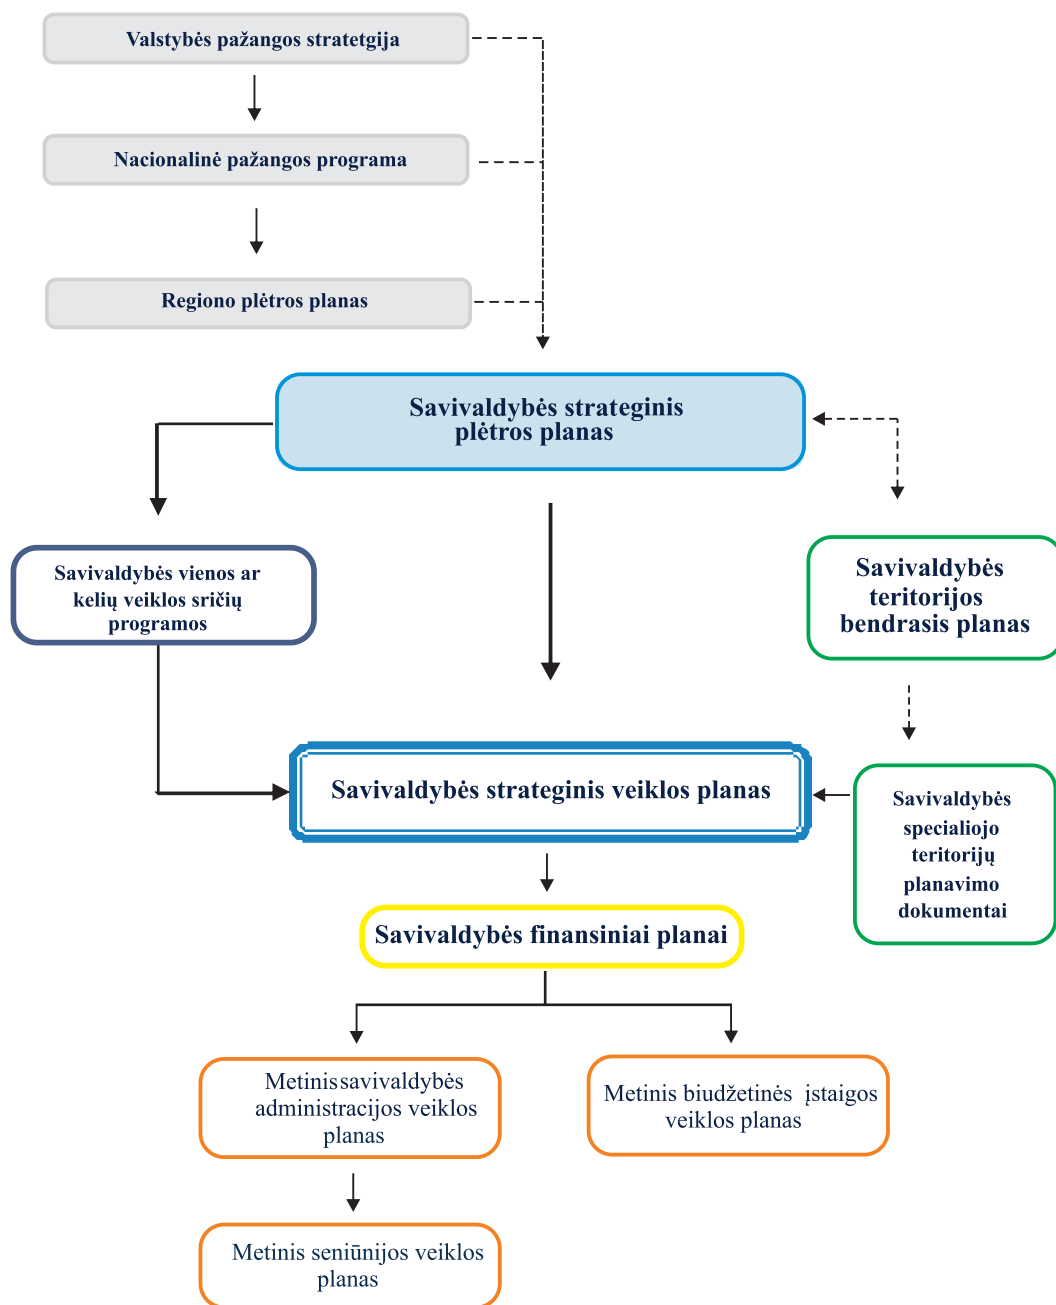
Valstybės pažangos stratetgija

Nacionalinė pažangos programa

Regiono plėtros planas

Savivaldybės strateginis plėtros planas

Savivaldybės vienos ar kelių veiklos sričių programos

Savivaldybės teritorijos bendrasis planas

Savivaldybės strateginis veiklos planas

Savivaldybės specialiojo teritorijų planavimo dokumentai

Savivaldybės finansiniai planai

Metinissavivaldybės administracijos veiklos planas

Metinis biudžetinės įstaigos veiklos planas

Metinis seniūnijos veiklos planas